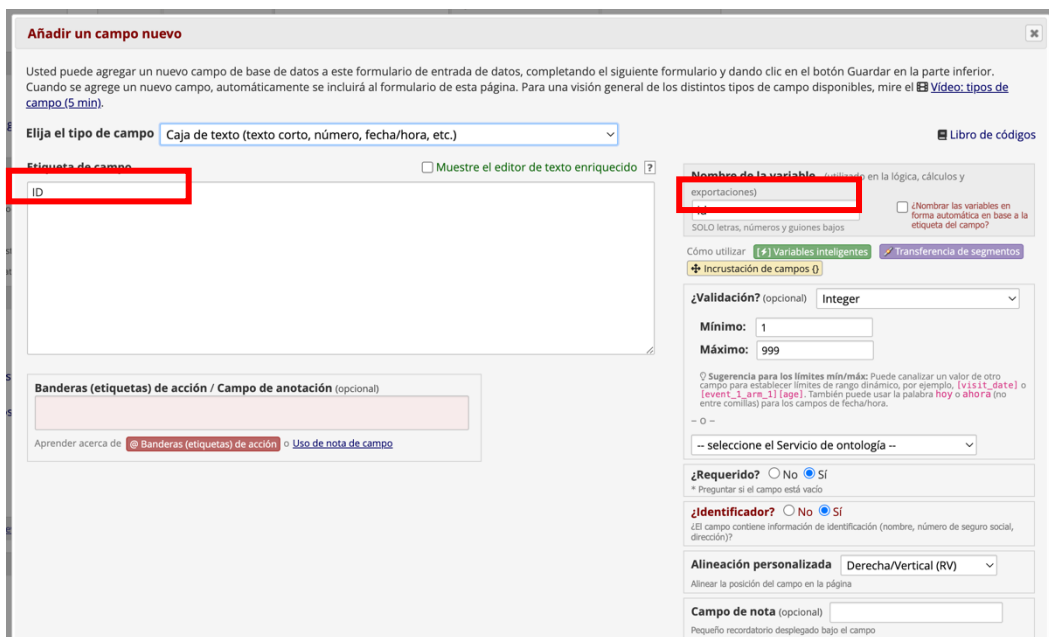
Añadir un campo nuevo

Usted puede agregar un nuevo campo de base de datos a este formulario de entrada de datos, completando el siguiente formulario y dando clic en el botón Guardar en la parte inferior. Cuando se agregue un nuevo campo, automáticamente se incluirá al formulario de esta página. Para una visión general de los distintos tipos de campo disponibles, mire el Vídeo: tipos de campo (5 min).

Elija el tipo de campo Caja de texto (texto corto, número, fecha/hora, etc.)

Libro de códigos

Etiqueta de campo

Muestre el editor de texto enriquecido ?

ID

Nombre de la variable (utilizado en la lógica, cálculos y exportaciones)

id

SOLO letras, números y guiones bajos

¿Nombrar las variables en forma automática en base a la etiqueta del campo?

Cómo utilizar [⚡] Variables inteligentes Transferencia de segmentos

Incrustación de campos {}

¿Validación? (opcional) Integer

Mínimo: 1

Máximo: 999

Sugerencia para los límites mín/máx: Puede canalizar un valor de otro campo para establecer límites de rango dinámico, por ejemplo, [visit_date] o [event_1_arm_1][age]. También puede usar la palabra hoy o ahora (no entre comillas) para los campos de fecha/hora.

– o –

-- seleccione el Servicio de ontología --

Banderas (etiquetas) de acción / Campo de anotación (opcional)

Aprender acerca de @ Banderas (etiquetas) de acción o Uso de nota de campo

¿Requerido? No Sí
* Preguntar si el campo está vacío

¿Identificador? No Sí
¿El campo contiene información de identificación (nombre, número de seguro social, dirección)?

Alineación personalizada Derecha/Vertical (RV)
Alinear la posición del campo en la página

Campo de nota (opcional)
Pequeño recordatorio desplegado bajo el campo